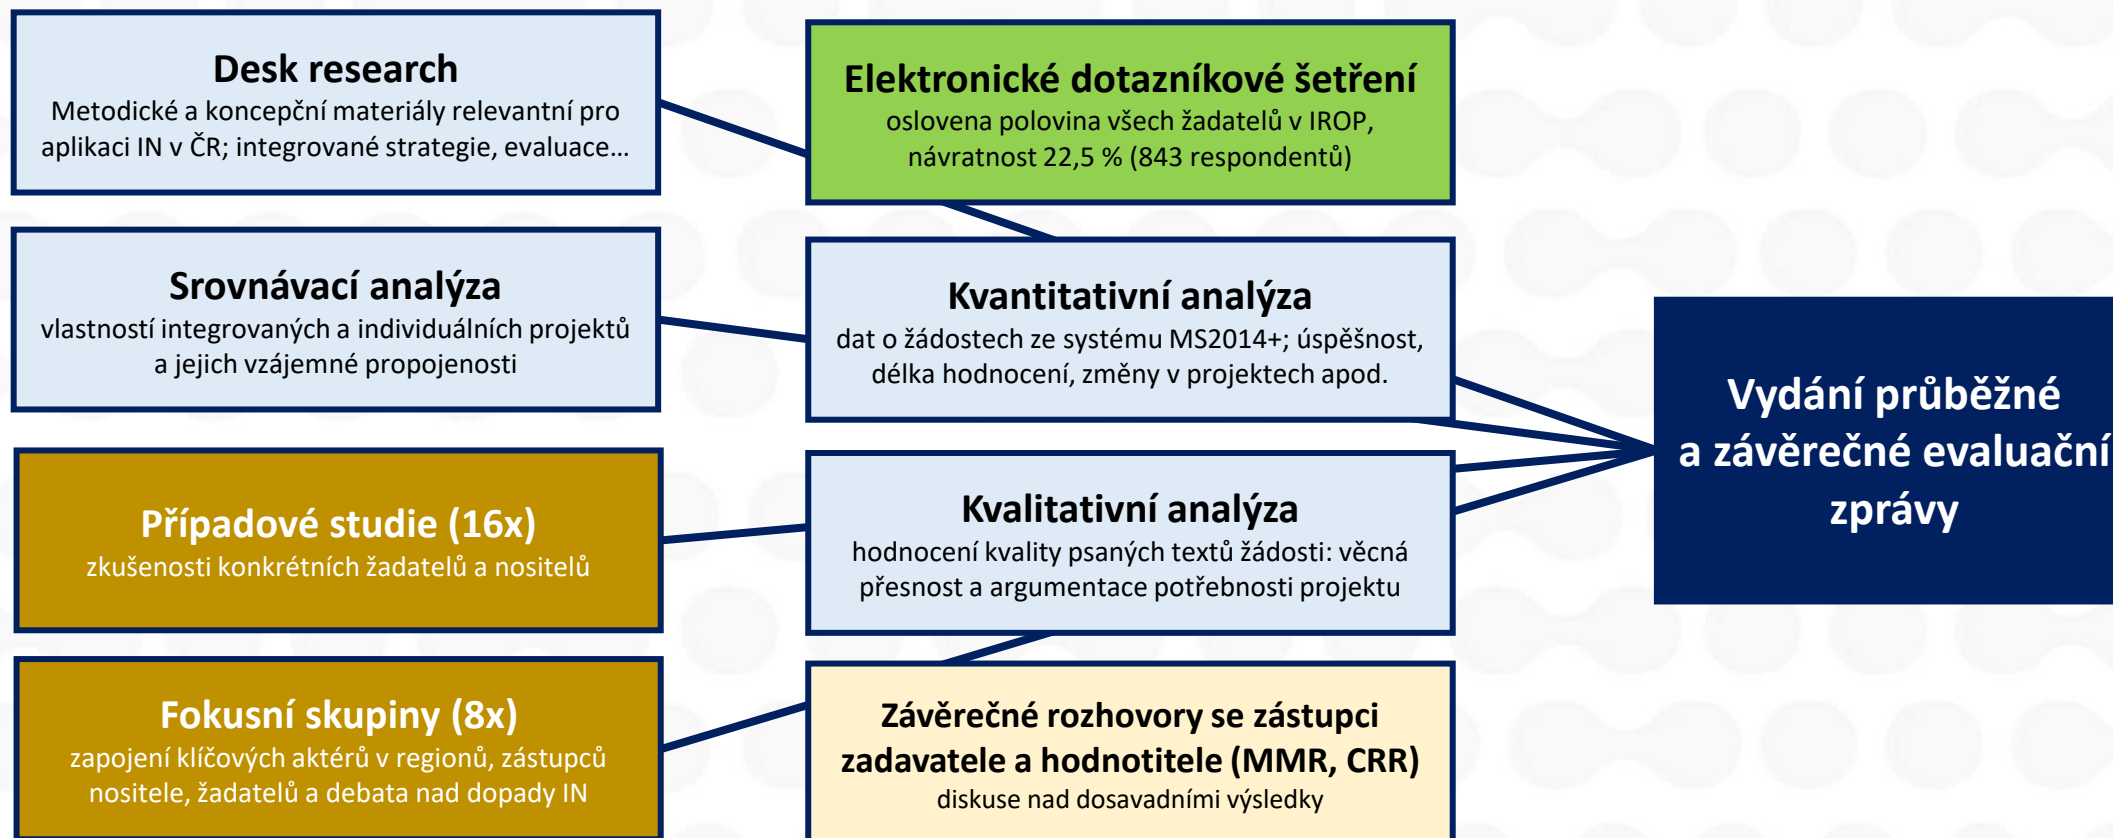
Desk research
Metodické a koncepční materiály relevantní pro aplikaci IN v ČR; integrované strategie, evaluace…

Srovnávací analýza
vlastností integrovaných a individuálních projektů a jejich vzájemné propojenosti

Případové studie (16x)
zkušenosti konkrétních žadatelů a nositelů

Fokusní skupiny (8x)
zapojení klíčových aktérů v regionů, zástupců nositele, žadatelů a debata nad dopady IN

Elektronické dotazníkové šetření
oslovena polovina všech žadatelů v IROP, návratnost 22,5 % (843 respondentů)

Kvantitativní analýza
dat o žádostech ze systému MS2014+; úspěšnost, délka hodnocení, změny v projektech apod.

Kvalitativní analýza
hodnocení kvality psaných textů žádosti: věcná přesnost a argumentace potřebnosti projektu

Závěrečné rozhovory se zástupci zadavatele a hodnotitele (MMR, CRR)
diskuse nad dosavadními výsledky

Vydání průběžné a závěrečné evaluační zprávy